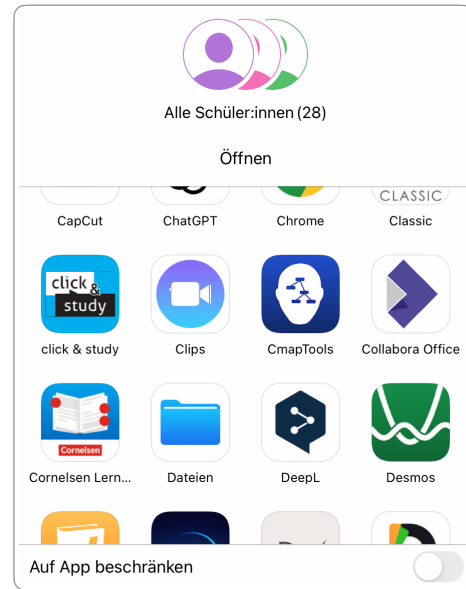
Alle Schüler:innen (28)

Öffnen

CLASSIC

CapCut
ChatGPT
Chrome
Classic

click & study

click & study
Clips
CmapTools
Collabora Office

Cornelsen

Cornelsen Lern...
Dateien
DeepL
Desmos

Auf App beschränken